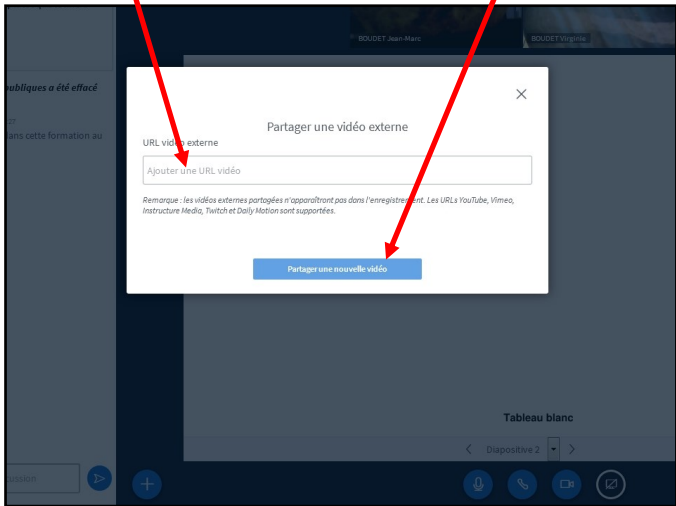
BOUDET Jean-Marc
BOUDET Virginie

ubliques a été effacé

ans cette formation au

Partager une vidéo externe

URL vidéo externe

Ajouter une URL vidéo

Remarque : les vidéos externes partagées n'apparaîtront pas dans l'enregistrement. Les URLs YouTube, Vimeo, Instructure Media, Twitch et Daily Motion sont supportées.

Partager une nouvelle vidéo

Tableau blanc

Diapositive 2

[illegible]